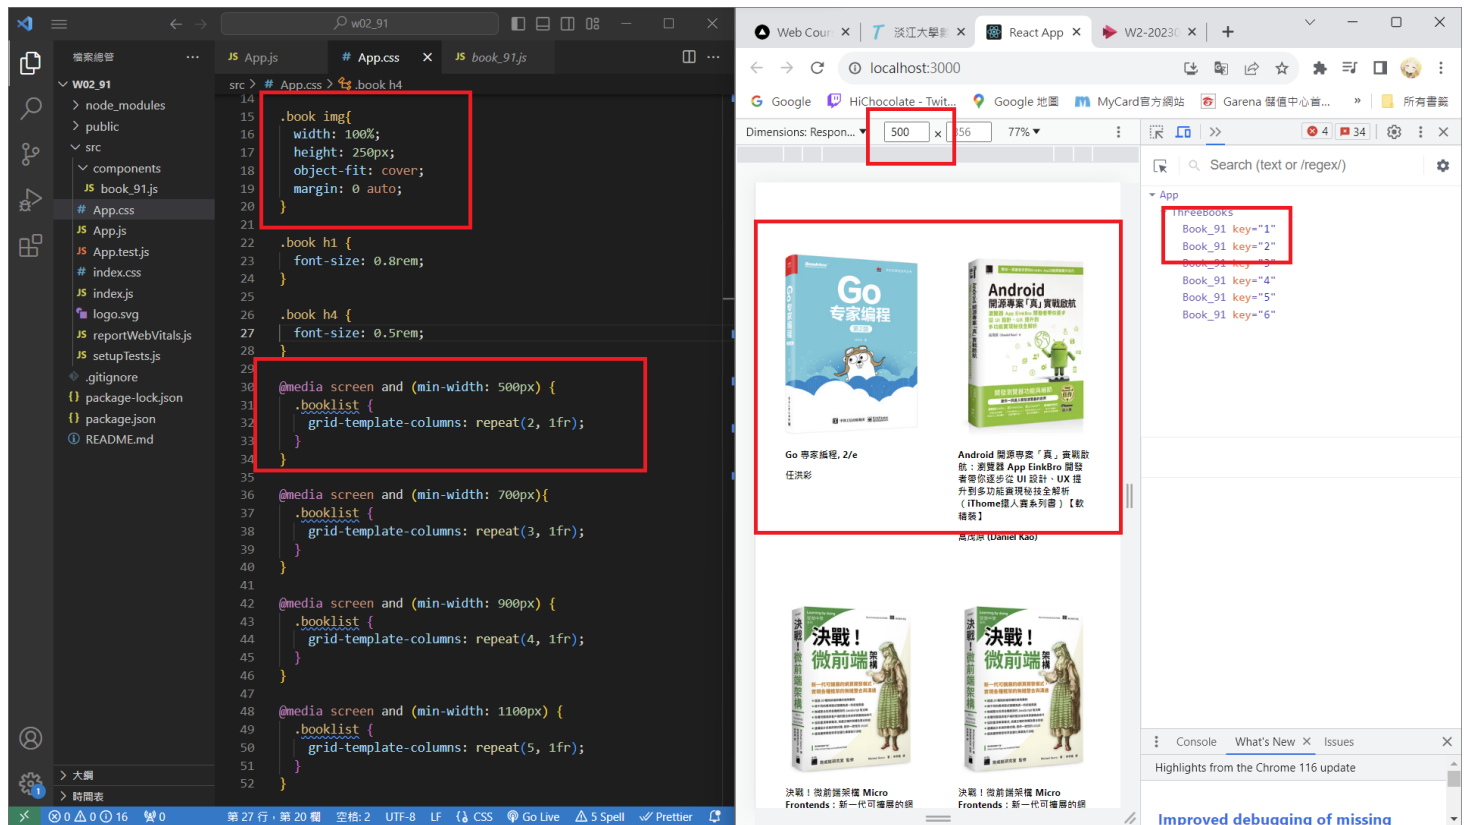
w02_91

檔案總管
W02_91
node_modules
public
src
components
book_91.js
App.css
App.js
App.test.js
index.css
index.js
logo.svg
reportWebVitals.js
setupTests.js
.gitignore
package-lock.json
package.json
README.md
大綱
時間表

App.js | App.css | book_91.js

src > App.css > .book h4

14
15 .book img{
16 width: 100%;
17 height: 250px;
18 object-fit: cover;
19 margin: 0 auto;
20 }
21
22 .book h1 {
23 font-size: 0.8rem;
24 }
25
26 .book h4 {
27 font-size: 0.5rem;
28 }
29
30 @media screen and (min-width: 500px) {
31 .booklist {
32 grid-template-columns: repeat(2, 1fr);
33 }
34 }
35
36 @media screen and (min-width: 700px){
37 .booklist {
38 grid-template-columns: repeat(3, 1fr);
39 }
40 }
41
42 @media screen and (min-width: 900px) {
43 .booklist {
44 grid-template-columns: repeat(4, 1fr);
45 }
46 }
47
48 @media screen and (min-width: 1100px) {
49 .booklist {
50 grid-template-columns: repeat(5, 1fr);
51 }
52 }

⊗ 0 ⚠ 0 ⓘ 16 ⑊ 0 第 27 行，第 20 欄 空格: 2 UTF-8 LF CSS Go Live 5 Spell Prettier

Web Cour | 淡江大學 | React App | W2-2023

localhost:3000

Google | HiChocolate - Twit... | Google 地圖 | MyCard官方網站 | Garena 儲值中心首... | 所有書籤

Dimensions: Respon... 500 × 356 77%

Go 專家編程, 2/e
任洪彩

Android 開源專案「真」實戰啟航：瀏覽器 App EinkBro 開發者帶你逐步從 UI 設計、UX 提升到多功能實現秘技全解析（iThome鐵人賽系列書）【軟精裝】
高成原 (Daniel Kao)

決戰！微前端架構 Micro Frontends：新一代可擴展的網

決戰！微前端架構 Micro Frontends：新一代可擴展的網

Search (text or /regex/)
App
ThreeBooks
Book_91 key="1"
Book_91 key="2"
Book_91 key="3"
Book_91 key="4"
Book_91 key="5"
Book_91 key="6"

⊗ 4 34

Console | What's New | Issues
Highlights from the Chrome 116 update
Improved debugging of missing